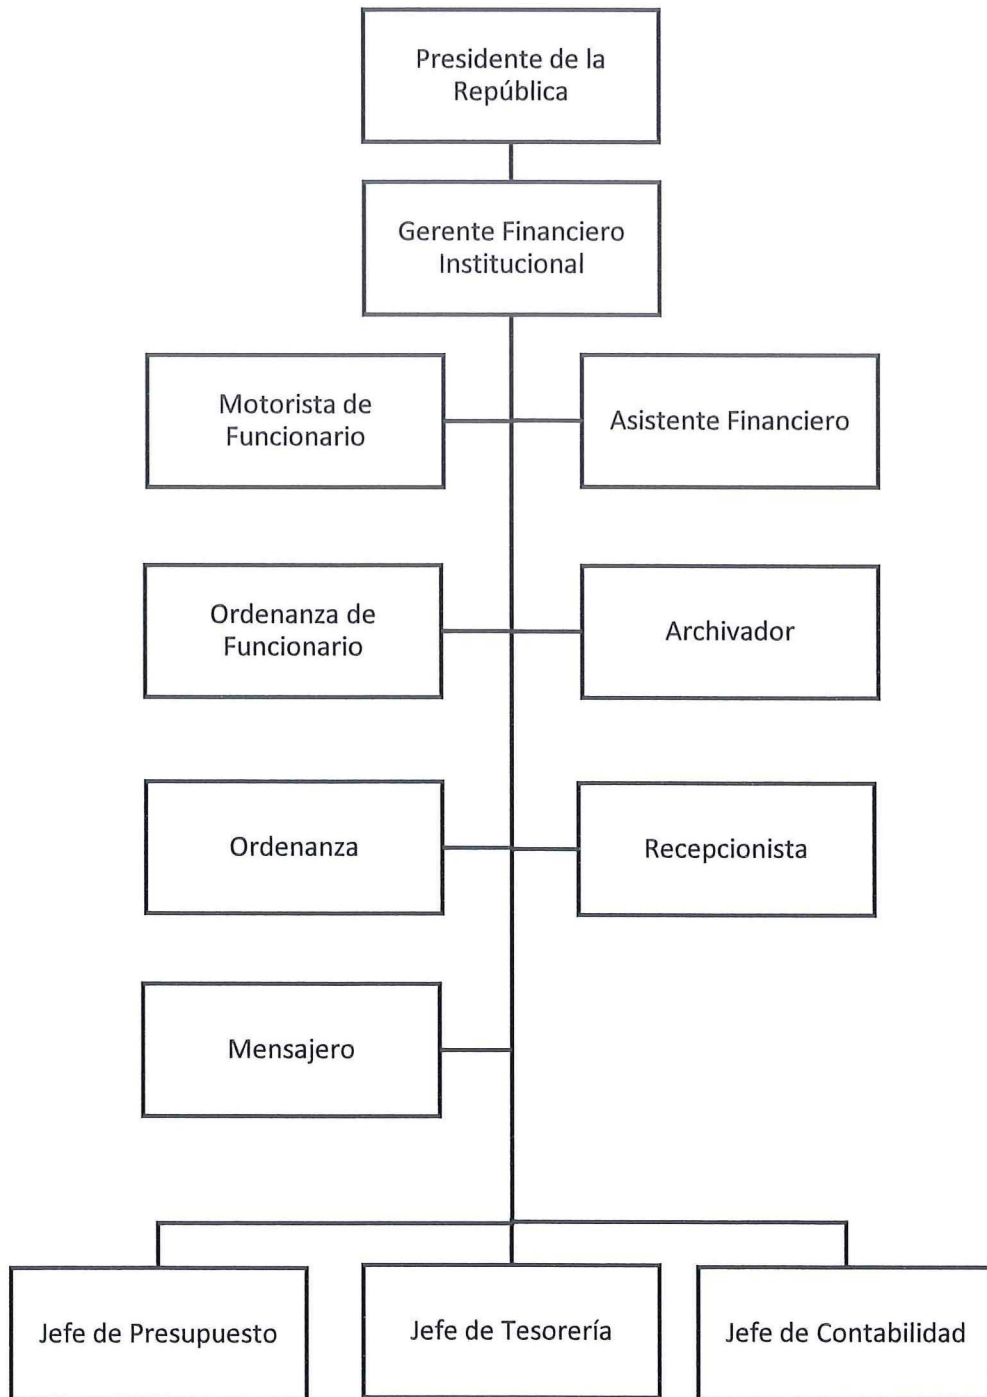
Presidente de la República

Gerente Financiero Institucional

Motorista de Funcionario

Asistente Financiero

Ordenanza de Funcionario

Archivador

Ordenanza

Recepcionista

Mensajero

Jefe de Presupuesto

Jefe de Tesorería

Jefe de Contabilidad